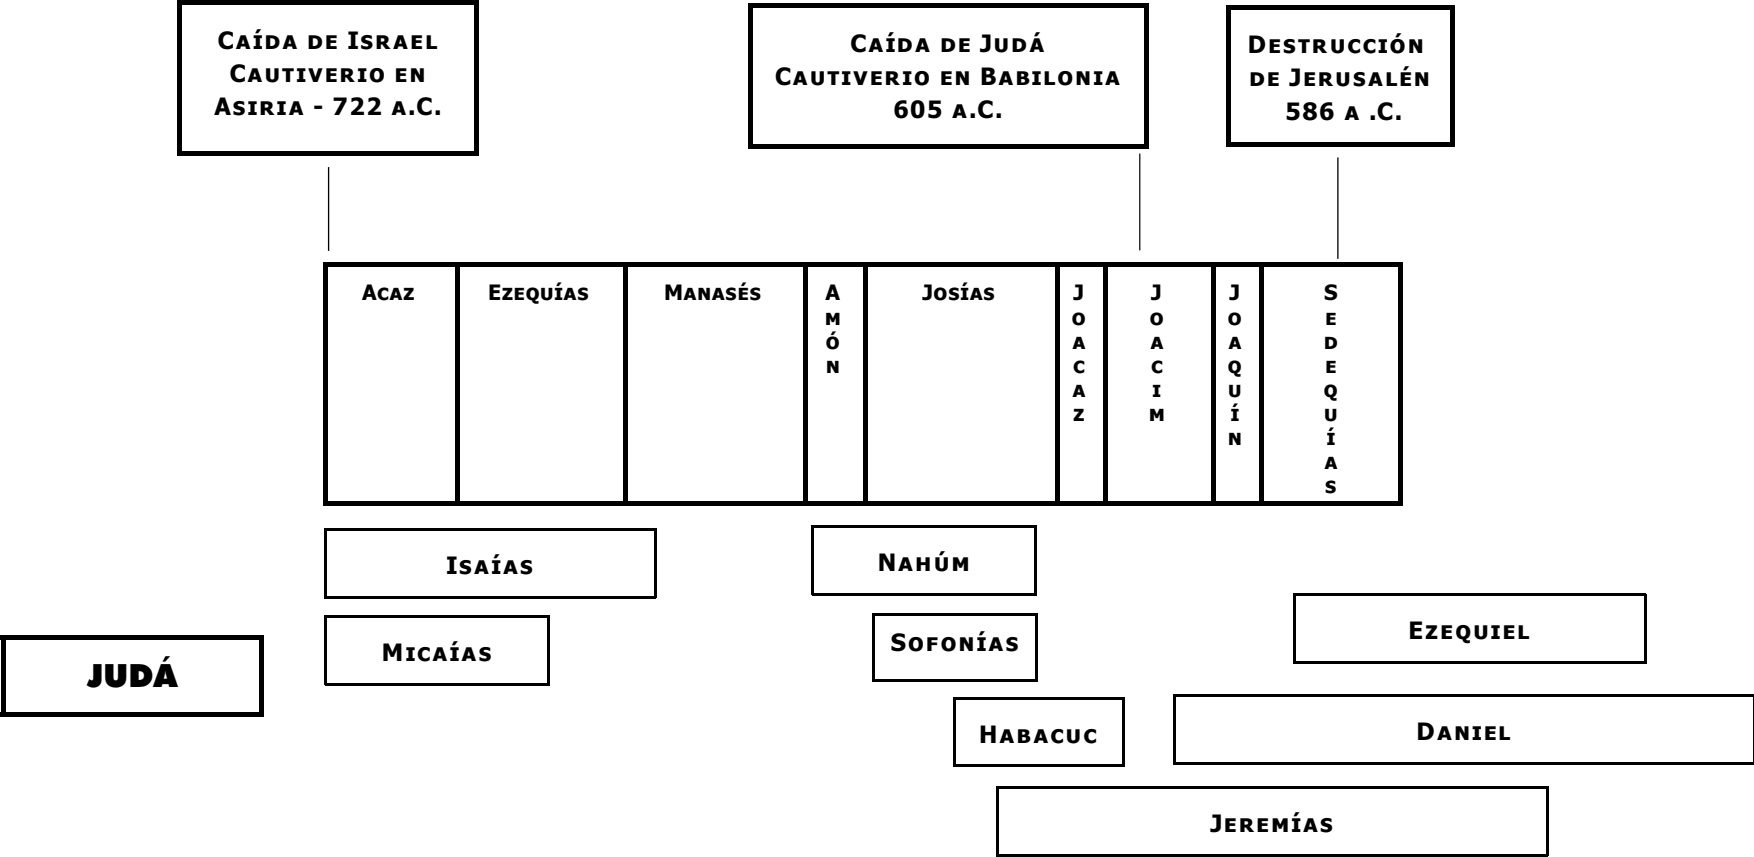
Caída de Israel
Cautiverio en
Asiria - 722 a.C.

Caída de Judá
Cautiverio en Babilonia
605 a.C.

Destrucción
de Jerusalén
586 a .C.

| Acaz | Ezequías | Manasés | Amón | Josías | Joacaz | Joacim | Joaquín | Sedequías |
|---|---|---|---|---|---|---|---|---|

Isaías

Nahúm

Ezequiel

Micaías

Sofonías

JUDÁ

Habacuc

Daniel

Jeremías